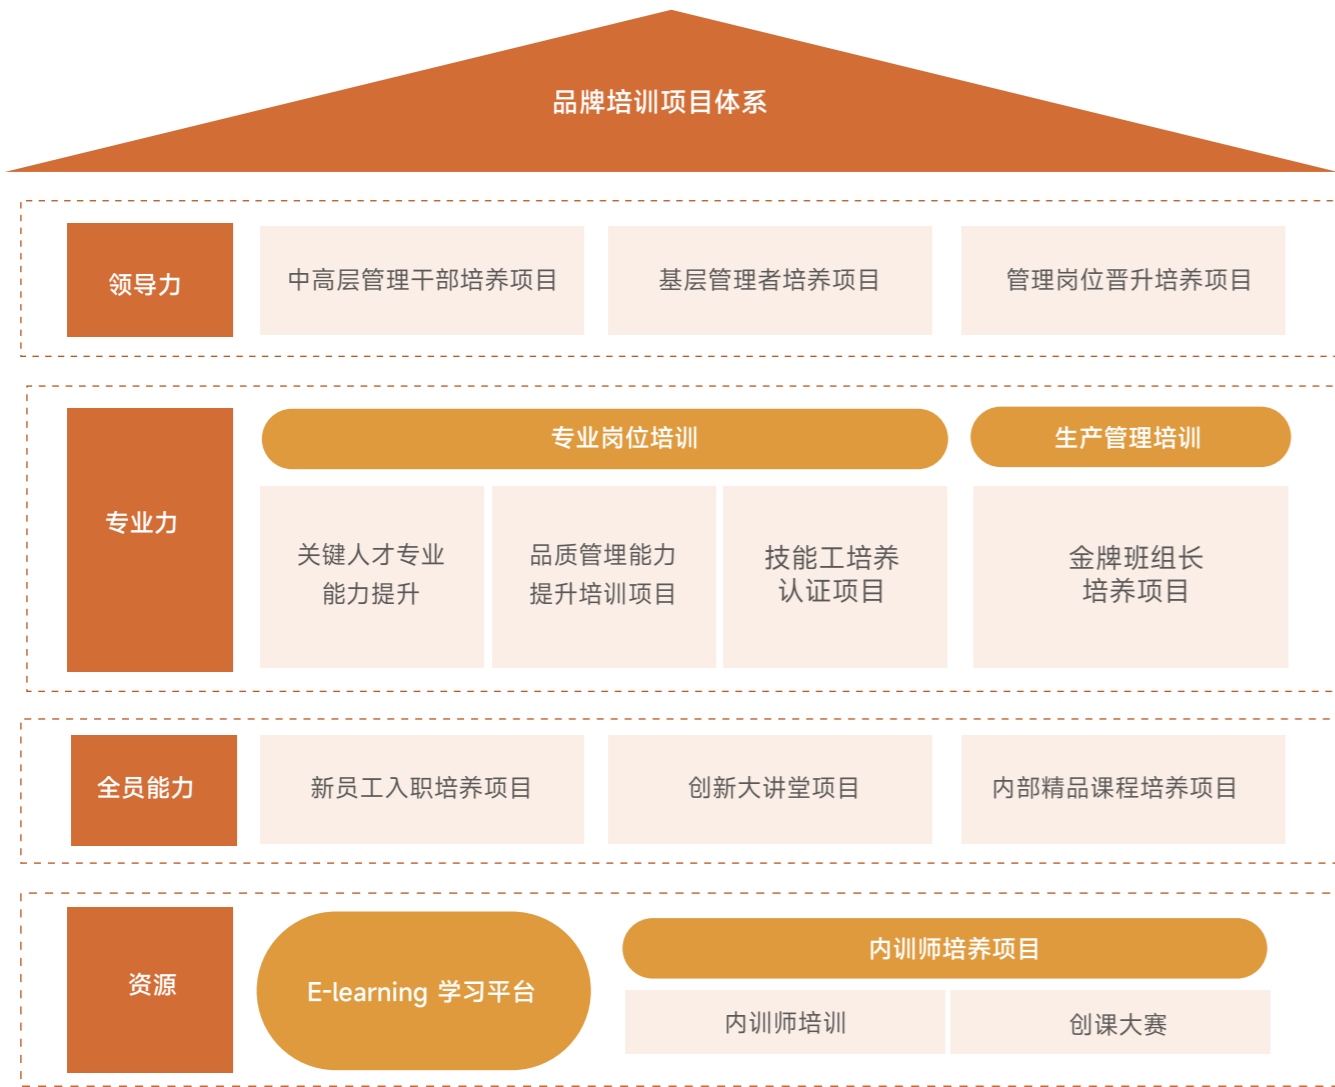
品牌培训项目体系

领导力

中高层管理干部培养项目

基层管理者培养项目

管理岗位晋升培养项目

专业力

专业岗位培训

生产管理培训

关键人才专业能力提升

品质管理能力提升培训项目

技能工培养认证项目

金牌班组长培养项目

全员能力

新员工入职培养项目

创新大讲堂项目

内部精品课程培养项目

资源

E-learning 学习平台

内训师培养项目

内训师培训

创课大赛